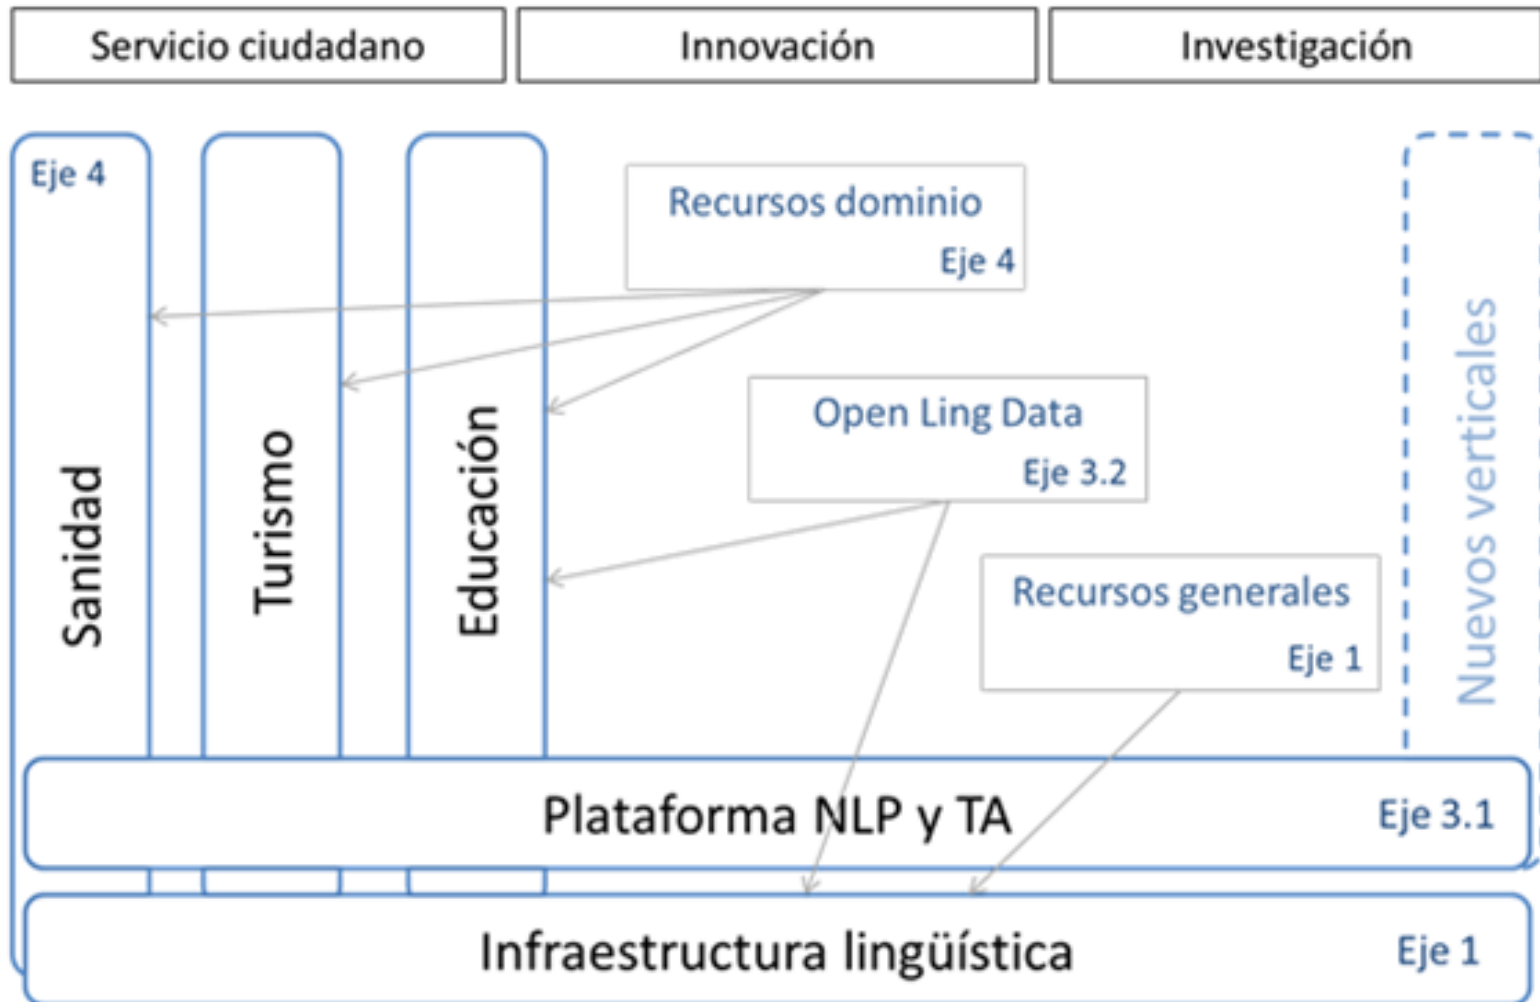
Servicio ciudadano

Innovación

Investigación

Eje 4

Sanidad

Turismo

Educación

Recursos dominio
Eje 4

Open Ling Data
Eje 3.2

Recursos generales
Eje 1

Nuevos verticales

Plataforma NLP y TA
Eje 3.1

Infraestructura lingüística
Eje 1